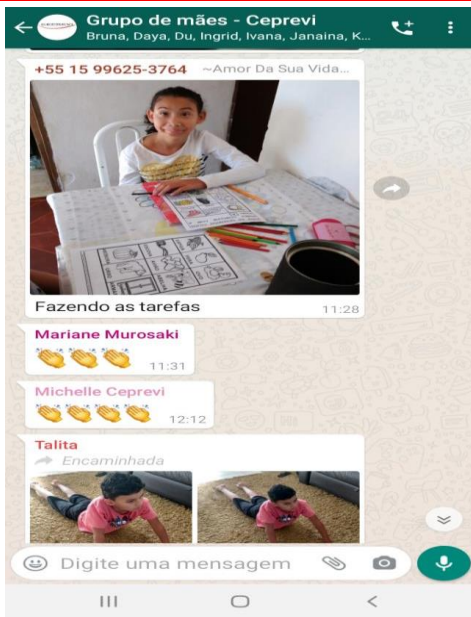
Grupo de mães - Ceprevi
Bruna, Daya, Du, Ingrid, Ivana, Janaina, K...

+55 15 99625-3764 ~Amor Da Sua Vida...

Fazendo as tarefas 11:28

Mariane Murosaki
👏👏👏 11:31

Michelle Ceprevi
👏👏👏👏 12:12

Talita
Encaminhada

Digite uma mensagem